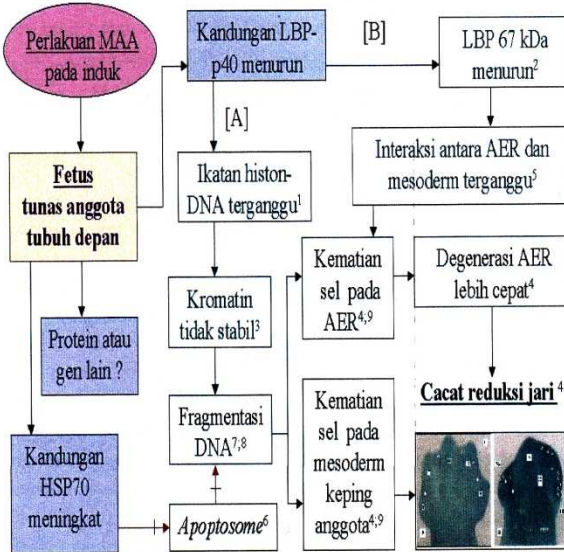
Perlakuan MAA pada induk

Kandungan LBP-p40 menurun

[B]

LBP 67 kDa menurun$^{2}$

[A]

Fetus tunas anggota tubuh depan

Ikatan histon-DNA terganggu$^{1}$

Interaksi antara AER dan mesoderm terganggu$^{5}$

Kromatin tidak stabil$^{3}$

Kematian sel pada AER$^{4,9}$

Degenerasi AER lebih cepat$^{4}$

Protein atau gen lain ?

Cacat reduksi jari $^{4}$

Fragmentasi DNA$^{7,8}$

Kematian sel pada mesoderm keping anggota$^{4,9}$

Kandungan HSP70 meningkat

Apoptosome$^{6}$